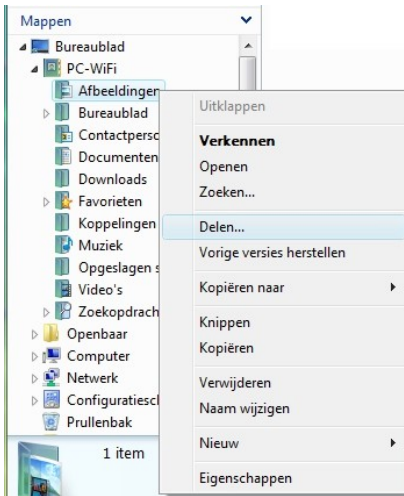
Mappen

Bureaublad
PC-WiFi
Afbeeldingen
Bureaublad
Contactperso
Documenten
Downloads
Favorieten
Koppelingen
Muziek
Opgeslagen s
Video's
Zoekopdrach
Openbaar
Computer
Netwerk
Configuratiesc
Prullenbak

1 item

Uitklappen
Verkennen
Openen
Zoeken...
Delen...
Vorige versies herstellen
Kopiëren naar
Knippen
Kopiëren
Verwijderen
Naam wijzigen
Nieuw
Eigenschappen